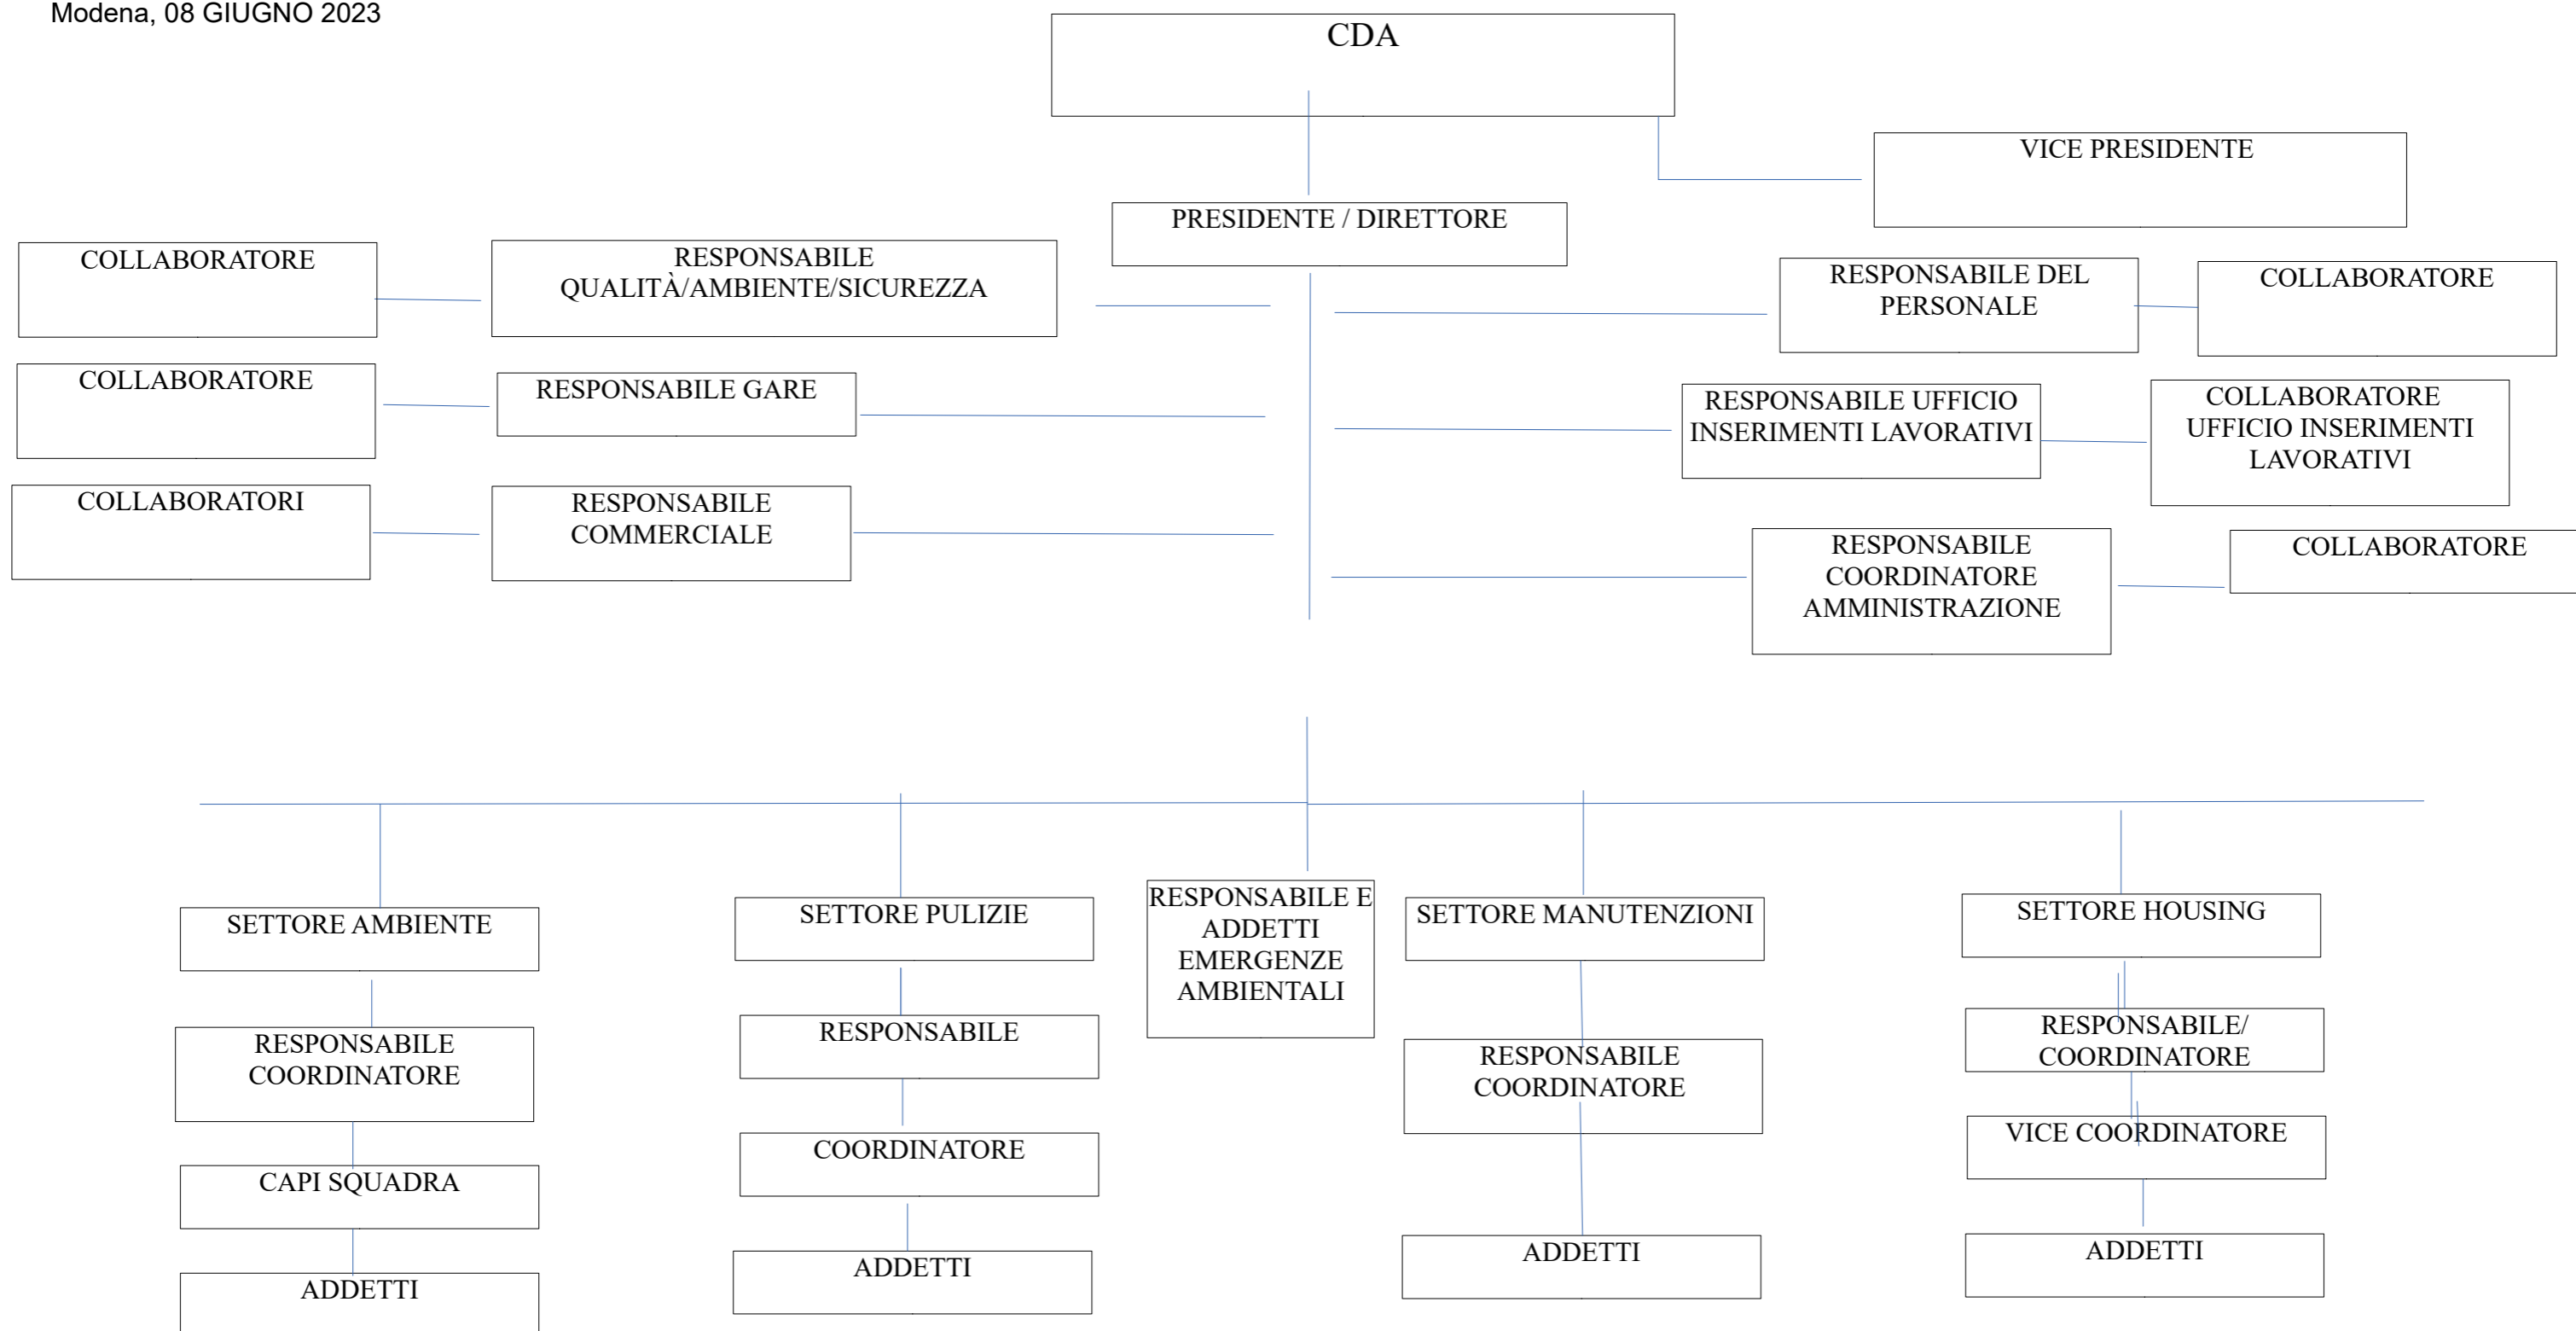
Modena, 08 GIUGNO 2023

CDA

VICE PRESIDENTE

PRESIDENTE / DIRETTORE

COLLABORATORE

RESPONSABILE QUALITÀ/AMBIENTE/SICUREZZA

RESPONSABILE DEL PERSONALE

COLLABORATORE

COLLABORATORE

RESPONSABILE GARE

RESPONSABILE UFFICIO INSERIMENTI LAVORATIVI

COLLABORATORE UFFICIO INSERIMENTI LAVORATIVI

COLLABORATORI

RESPONSABILE COMMERCIALE

RESPONSABILE COORDINATORE AMMINISTRAZIONE

COLLABORATORE

SETTORE AMBIENTE

RESPONSABILE COORDINATORE

CAPI SQUADRA

ADDETTI

SETTORE PULIZIE

RESPONSABILE

COORDINATORE

ADDETTI

RESPONSABILE E ADDETTI EMERGENZE AMBIENTALI

SETTORE MANUTENZIONI

RESPONSABILE COORDINATORE

ADDETTI

SETTORE HOUSING

RESPONSABILE/ COORDINATORE

VICE COORDINATORE

ADDETTI